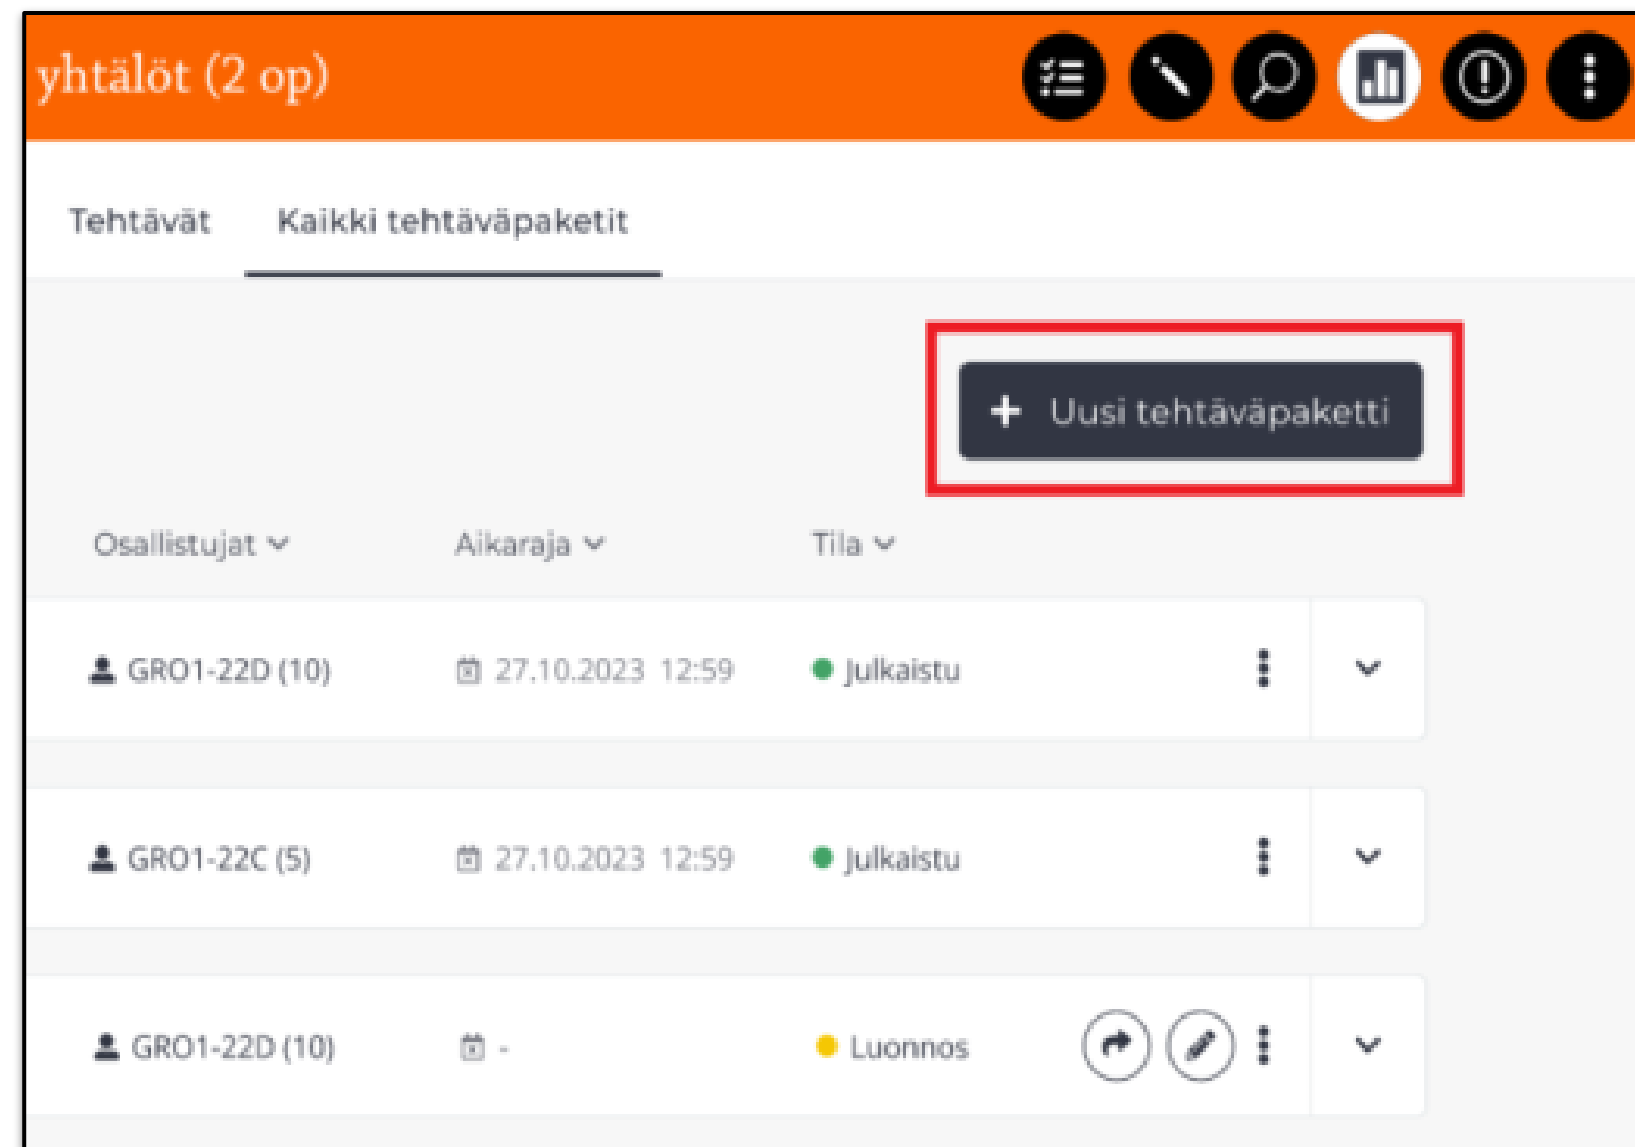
yhtälöt (2 op)

Tehtävät

Kaikki tehtäväpaketit

+ Uusi tehtäväpaketti

| Osallistujat | Aikaraja | Tila |
|---|---|---|
| GRO1-22D (10) | 27.10.2023 12:59 | Julkaistu |
| GRO1-22C (5) | 27.10.2023 12:59 | Julkaistu |
| GRO1-22D (10) | - | Luonnos |